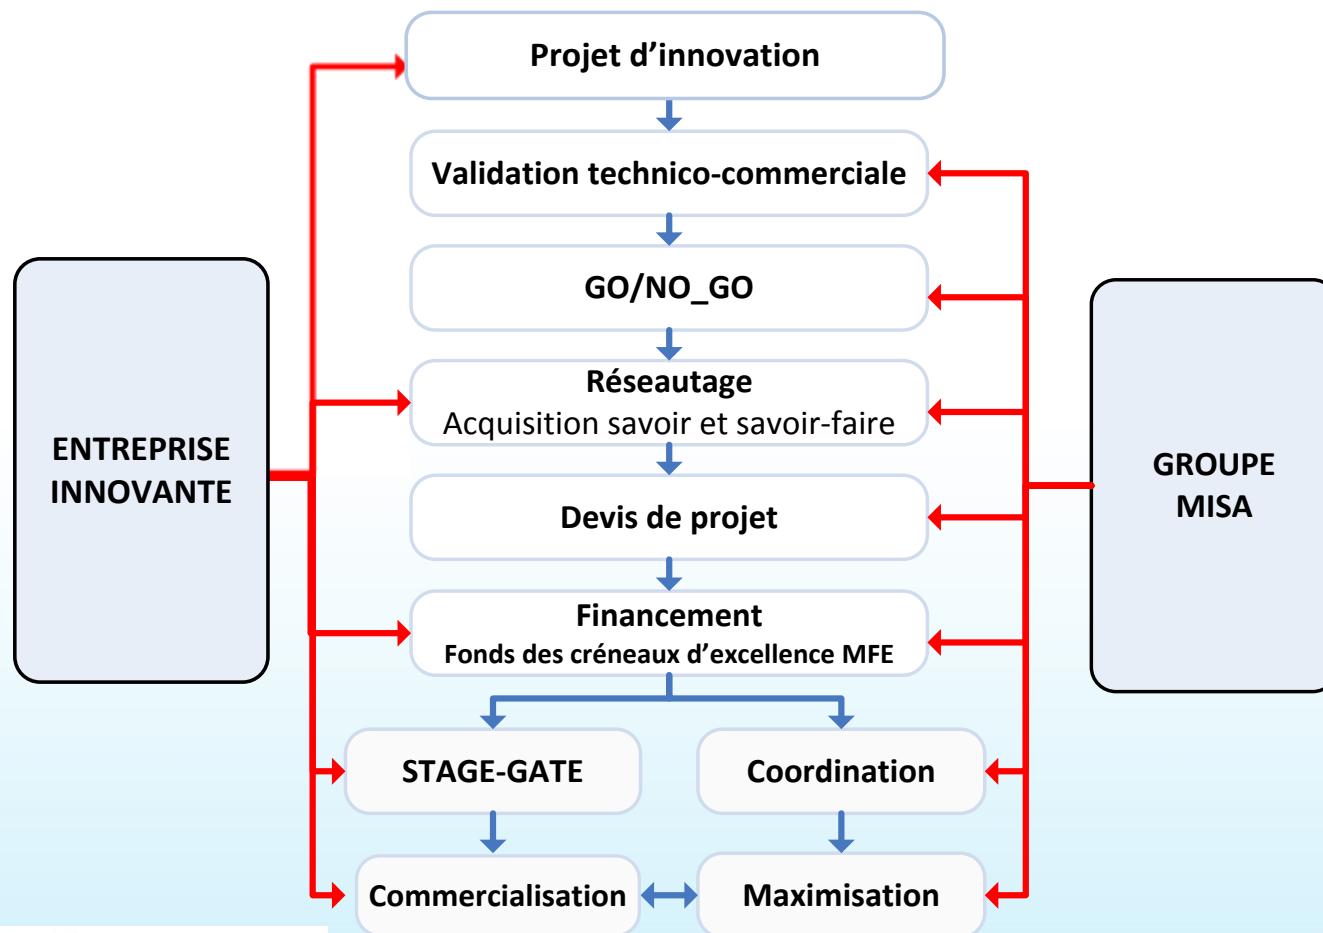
Projet d’innovation

Validation technico-commerciale

GO/NO_GO

Réseautage
Acquisition savoir et savoir-faire

Devis de projet

Financement
Fonds des créneaux d’excellence MFE

STAGE-GATE

Coordination

Commercialisation

Maximisation

ENTREPRISE INNOVANTE

GROUPE MISA